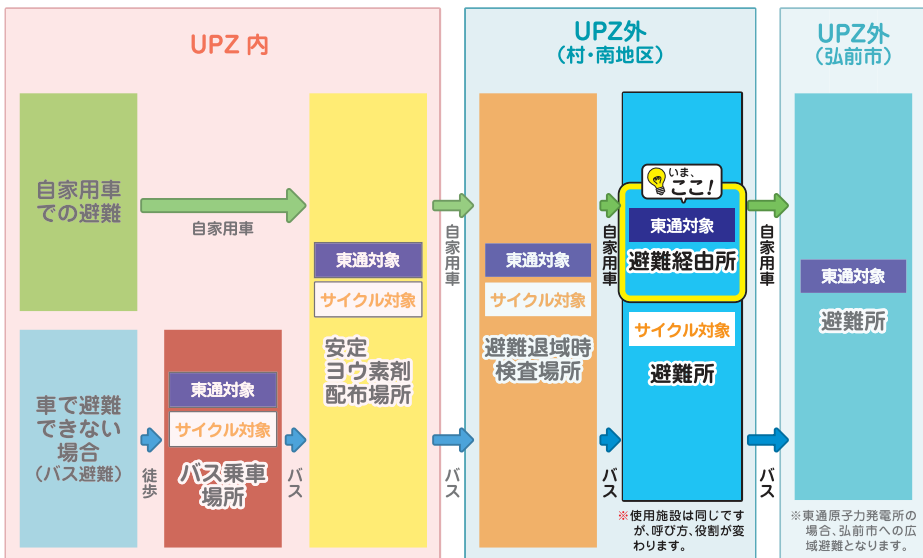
UPZ内

UPZ外
(村・南地区)

UPZ外
(弘前市)

自家用車での避難

自家用車

東通対象

サイクル対象

安定ヨウ素剤配布場所

自家用車

東通対象

サイクル対象

避難退域時検査場所

自家用車

いま、ここ!

東通対象

避難経由所

サイクル対象

避難所

自家用車

東通対象

避難所

車で避難できない場合
(バス避難)

徒歩

東通対象

サイクル対象

バス乗車場所

バス

バス

バス

バス

※使用施設は同じですが、呼び方、役割が変わります。

※東通原子力発電所の場合、弘前市への広域避難となります。